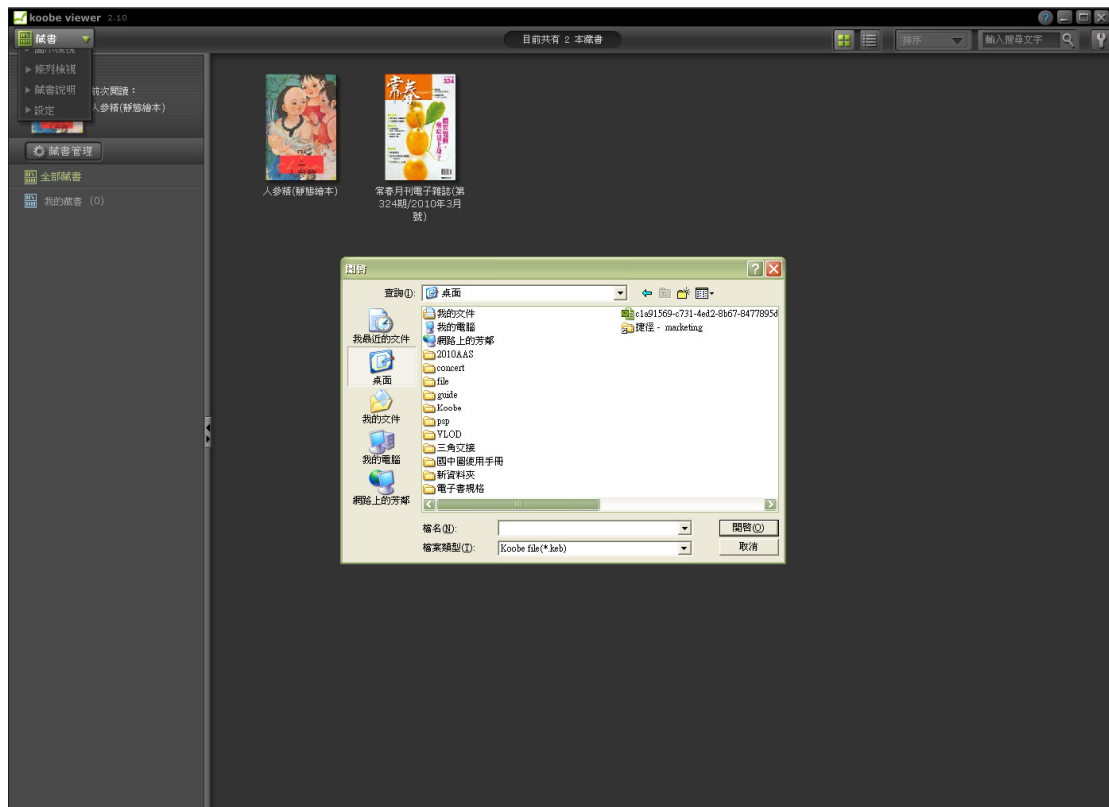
koobe viewer 2.10

藏書
▶ 圖片檢視
▶ 條列檢視
▶ 藏書說明
▶ 設定

前次閱讀：
人參籽(靜態繪本)

目前共有 2 本藏書

排序
輸入搜尋文字

藏書管理
全部藏書
我的藏書 (0)

人參籽(靜態繪本)

常春月刊電子雜誌(第324期/2010年3月號)

開啟

查詢(I): 桌面

我最近的文件
桌面
我的文件
我的電腦
網路上的芳鄰

我的文件
我的電腦
網路上的芳鄰
2010AAS
concert
file
guide
Koobe
psp
YLOD
三角文接
國中國使用手冊
新資料夾
電子書規格
c1a91569-c731-4ed2-8b67-8477895d
捷徑 - marketing

檔名(N):
檔案類型(T): Koobe file(*.keb)
開啟(O)
取消